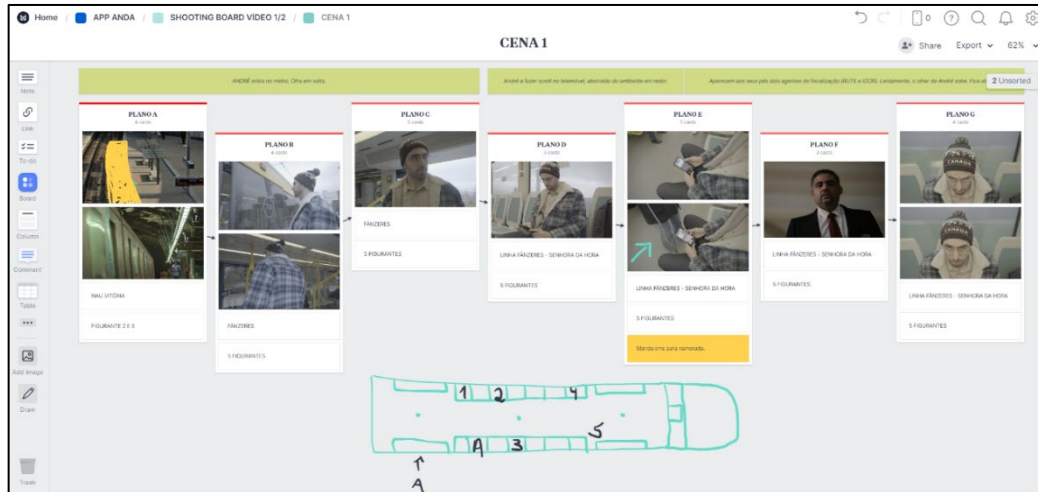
Home / APP ANDA / SHOOTING BOARD VÍDEO 1/2 / CENA 1

0

CENA 1

Share Export 62%

Note

Link

To-do

Board

Column

Comment

Table

Add image

Draw

Trash

2 Unsorted

ANDRÉ entra no metro. Olha em volta.

André a fazer scroll no telemóvel, abstraído do ambiente em redor.

Aparecem uns seus pais dois agentes de fiscalização (RUTE e IGOR). Lentamente, o olhar de André sobe. Fica a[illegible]

PLANO A
4 cards

NAU VITÓRIA

FIGURANTE 2 E 5

PLANO B
4 cards

FÂNZERES

5 FIGURANTES

PLANO C
3 cards

FÂNZERES

5 FIGURANTES

PLANO D
3 cards

LINHA FÂNZERES - SENHORA DA HORA

5 FIGURANTES

PLANO E
5 cards

LINHA FÂNZERES - SENHORA DA HORA

5 FIGURANTES

Manda sms para namorada.

PLANO F
3 cards

LINHA FÂNZERES - SENHORA DA HORA

5 FIGURANTES

PLANO G
4 cards

LINHA FÂNZERES - SENHORA DA HORA

5 FIGURANTES

1 2 4

A 3 5

A